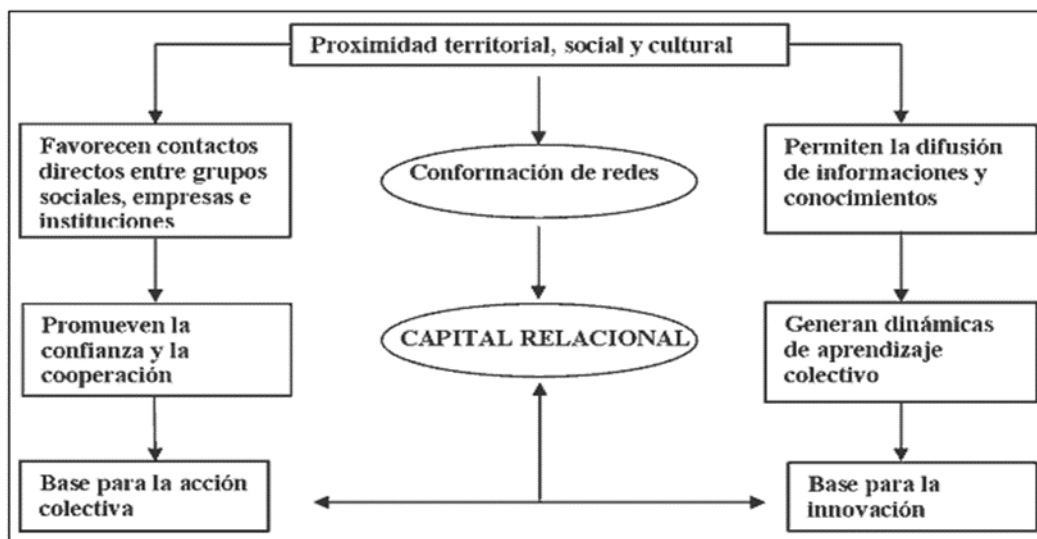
Proximidad territorial, social y cultural

Favorecen contactos directos entre grupos sociales, empresas e instituciones

Conformación de redes

Permiten la difusión de informaciones y conocimientos

Promueven la confianza y la cooperación

CAPITAL RELACIONAL

Generan dinámicas de aprendizaje colectivo

Base para la acción colectiva

Base para la innovación